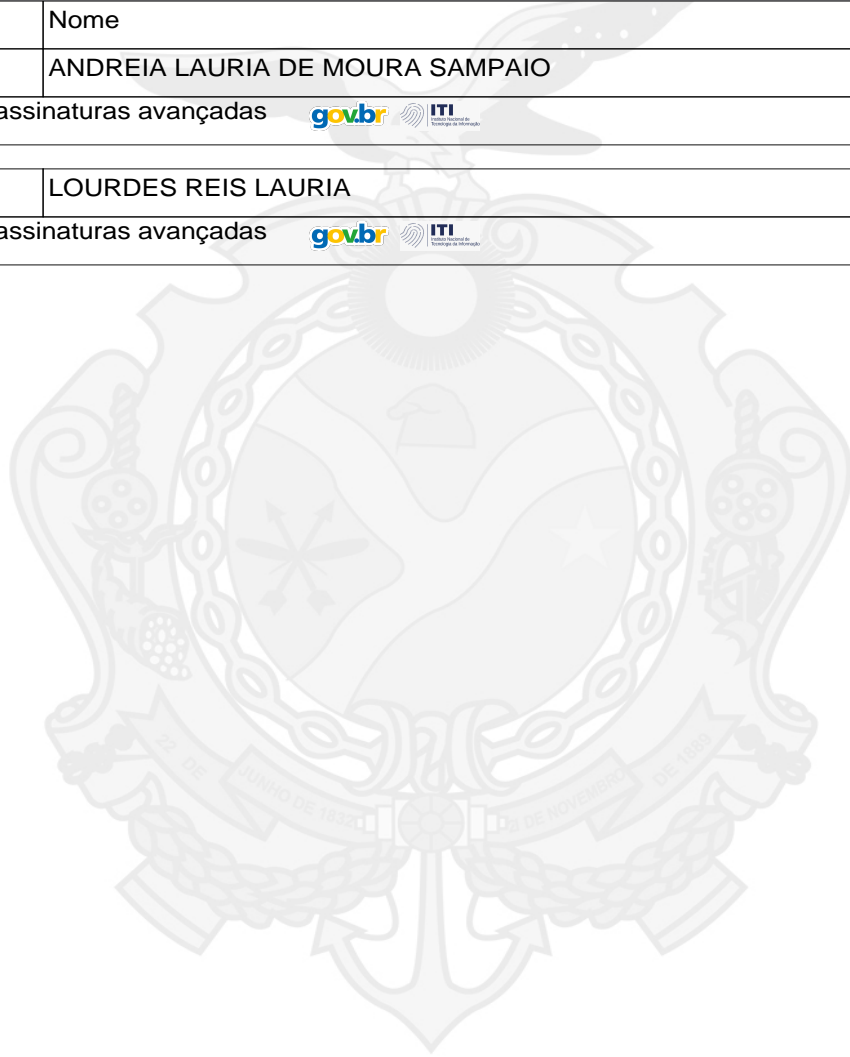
| | Nome |
|---|---|
| | ANDREIA LAURIA DE MOURA SAMPAIO |

assinaturas avançadas gov.br ITI Instituto Nacional de Tecnologia da Informação

| | LOURDES REIS LAURIA |
|---|---|

assinaturas avançadas gov.br ITI Instituto Nacional de Tecnologia da Informação

22 DE JUNHO DE 1832 21 DE NOVEMBRO DE 1889